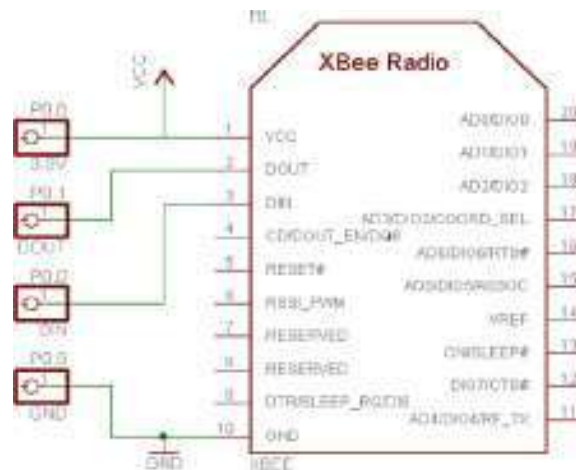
RL

XBee Radio

VCC

P0.0
3.3V

P0.1
DOUT

P0.2
DIN

P0.3
GND

GND

1 VCC
2 DOUT
3 DIN
4 CD/DOUT_EN/DO8
5 RESET#
6 RSSI_PWM
7 RESERVED
8 RESERVED
9 DTR/SLEEP_RQ/DI8
10 GND

AD0/DIO0 20
AD1/DIO1 19
AD2/DIO2 18
AD3/DIO3/COORD_SEL 17
AD6/DIO6/RTS# 16
AD5/DIO5/ASSOC 15
VREF 14
ON/SLEEP# 13
DIO7/CTS# 12
AD4/DIO4/RF_TX 11

XBEE